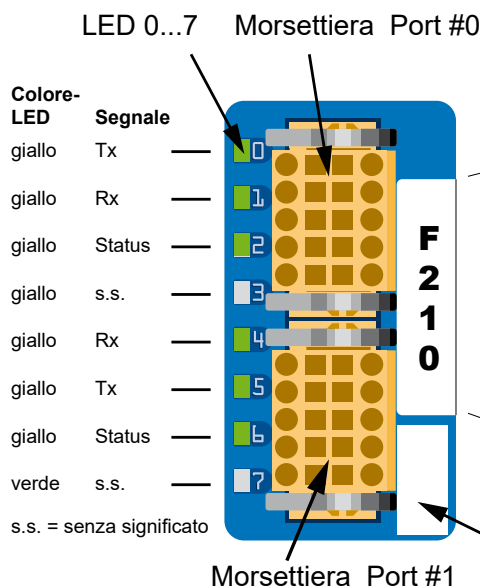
LED 0...7 Morsettiera Port #0

Colore-LED Segnale

giallo Tx
giallo Rx
giallo Status
giallo s.s.
giallo Rx
giallo Tx
giallo Status
verde s.s.

s.s. = senza significato

0
1
2
3
4
5
6
7

F
2
1
0

Morsettiera Port #1